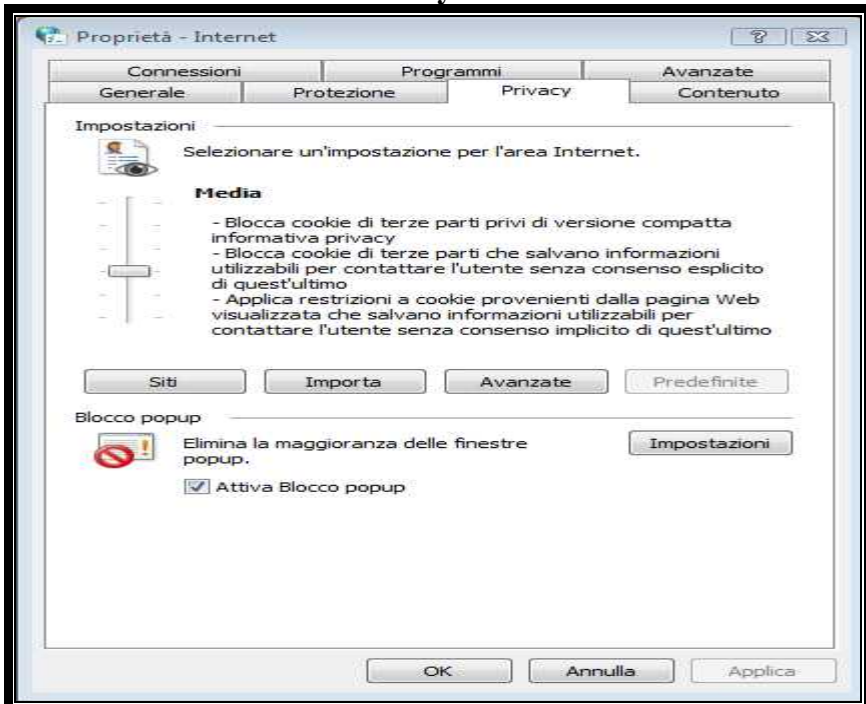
Proprietà - Internet

?

Connessioni

Programmi

Avanzate

Generale

Protezione

Privacy

Contenuto

Impostazioni

Selezionare un'impostazione per l'area Internet.

Media

- Blocca cookie di terze parti privi di versione compatta informativa privacy
- Blocca cookie di terze parti che salvano informazioni utilizzabili per contattare l'utente senza consenso esplicito di quest'ultimo
- Applica restrizioni a cookie provenienti dalla pagina Web visualizzata che salvano informazioni utilizzabili per contattare l'utente senza consenso implicito di quest'ultimo

Siti

Importa

Avanzate

Predefinite

Blocco popup

Elimina la maggioranza delle finestre popup.

Impostazioni

Attiva Blocco popup

OK

Annulla

Applica